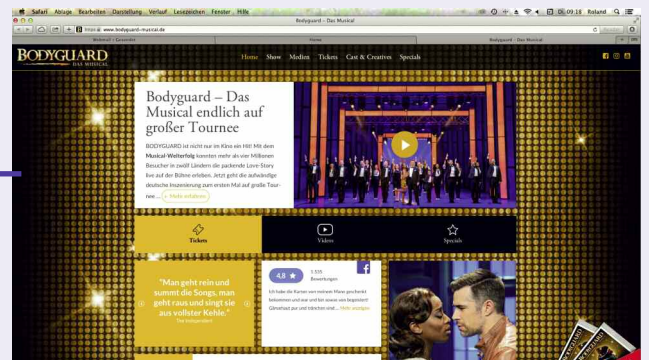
Safari Ablage Bearbeiten Darstellung Verlauf Lesezeichen Fenster Hilfe

Di. 09:18 Roland

Bodyguard – Das Musical

http:// www.bodyguard-musical.de

Home

Bodyguard – Das Musical

BODYGUARD
DAS MUSICAL

Home Show Medien Tickets Cast & Creatives Specials

Bodyguard – Das Musical endlich auf großer Tournee

BODYGUARD ist nicht nur im Kino ein Hit! Mit dem Musical-Welterfolg konnten mehr als vier Millionen Besucher in zwölf Ländern die packende Love-Story live auf der Bühne erleben. Jetzt geht die aufwändige deutsche Inszenierung zum ersten Mal auf große Tournee... » Mehr erfahren

Tickets

Videos

Specials

"Man geht rein und summt die Songs, man geht raus und singt sie aus vollster Kehle."
The Independent

4.8 ★ 1.535 Bewertungen

Ich habe die Karten von meinem Mann geschenkt bekommen und war und bin sowas von begeistert! Gänsehaut pur und tränchen sind ... Mehr anzeigen